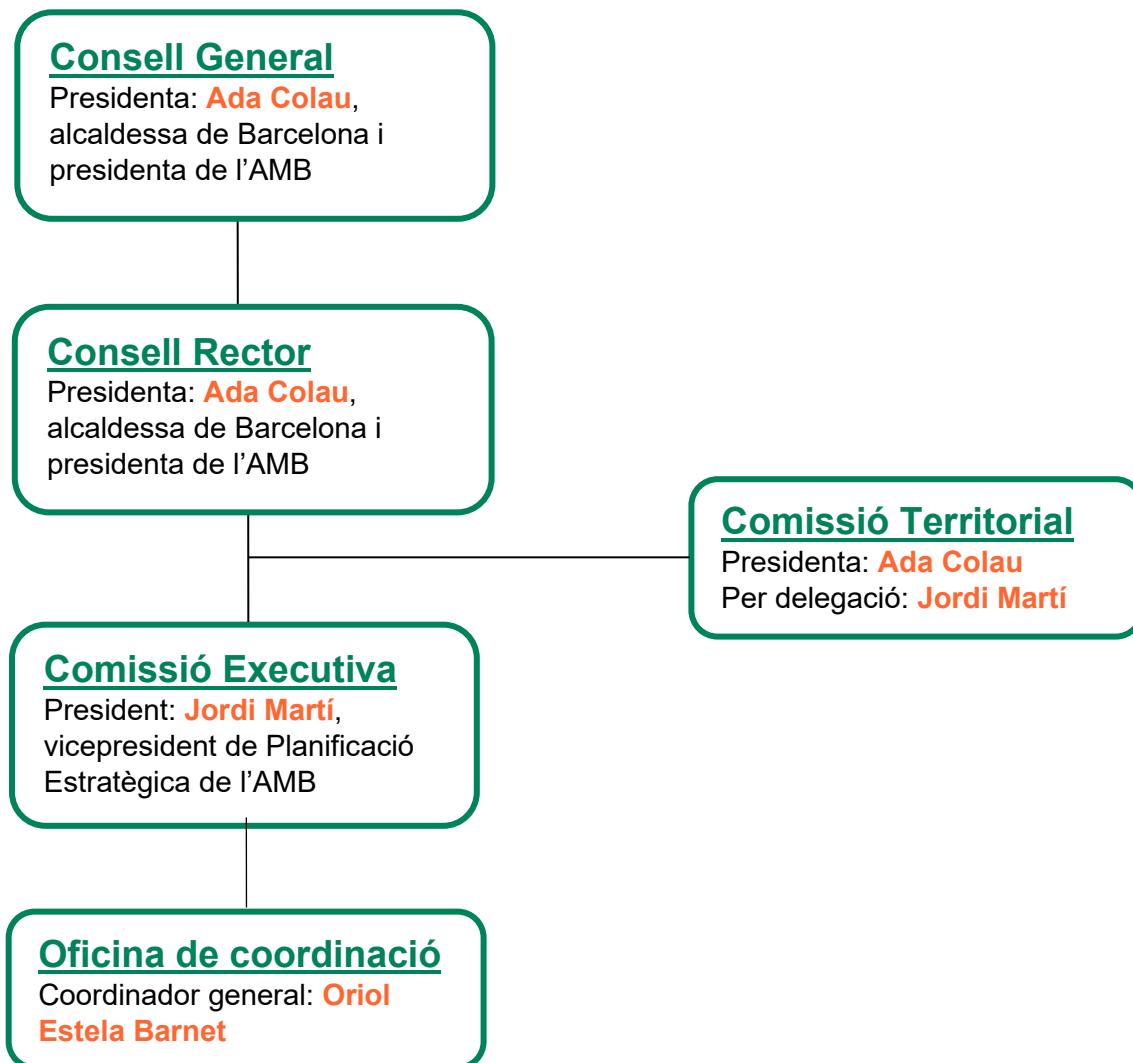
Consell General
Presidenta: Ada Colau, alcaldessa de Barcelona i presidenta de l'AMB

Consell Rector
Presidenta: Ada Colau, alcaldessa de Barcelona i presidenta de l'AMB

Comissió Territorial
Presidenta: Ada Colau
Per delegació: Jordi Martí

Comissió Executiva
President: Jordi Martí, vicepresident de Planificació Estratègica de l'AMB

Oficina de coordinació
Coordinador general: Oriol Estela Barnet